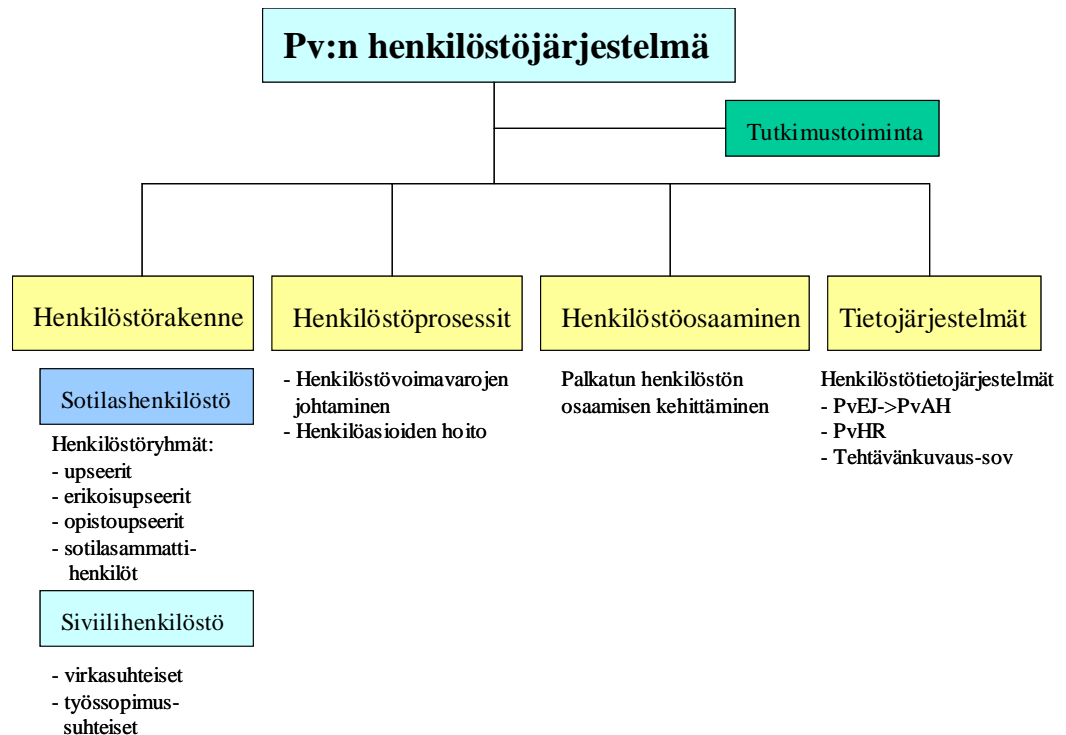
Pv:n henkilöstöjärjestelmä

Tutkimustoiminta

Henkilöstörakenne

Sotilashenkilöstö

Henkilöstöryhmät:
- upseerit
- erikoisupseerit
- opistoupseerit
- sotilasammattihenkilöt

Siviilihenkilöstö

- virkasuhteiset
- työssopimussuhteiset

Henkilöstöprosessit

- Henkilöstövoimavarojen johtaminen
- Henkilöasioiden hoito

Henkilöstöosaaminen

Palkatun henkilöstön osaamisen kehittäminen

Tietojärjestelmät

Henkilöstötietojärjestelmät
- PvEJ->PvAH
- PvHR
- Tehtävänkuvaus-sov